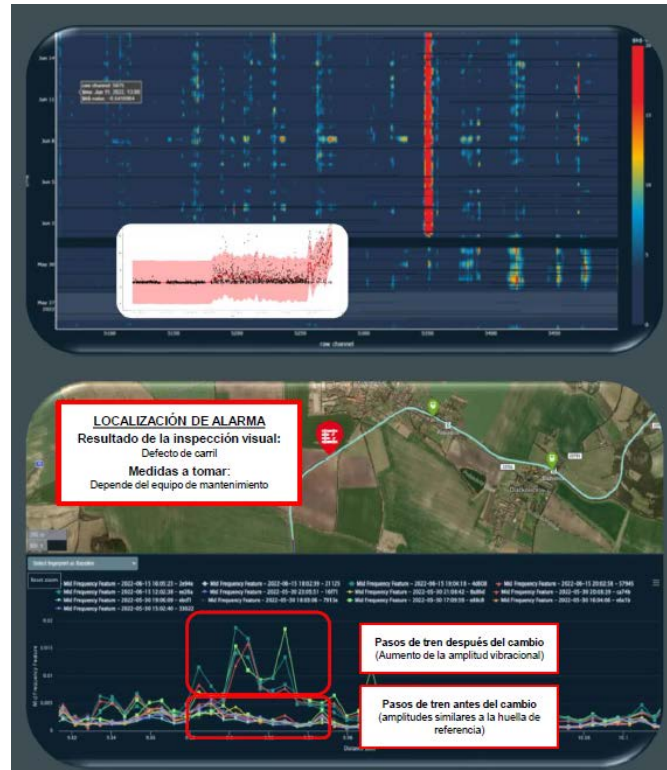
LOCALIZACIÓN DE ALARMA
Resultado de la inspección visual:
Defecto de carril
Medidas a tomar:
Depende del equipo de mantenimiento

raw channel

Mid Frequency Feature

Pasos de tren después del cambio
(Aumento de la amplitud vibracional)

Pasos de tren antes del cambio
(amplitudes similares a la huella de referencia)